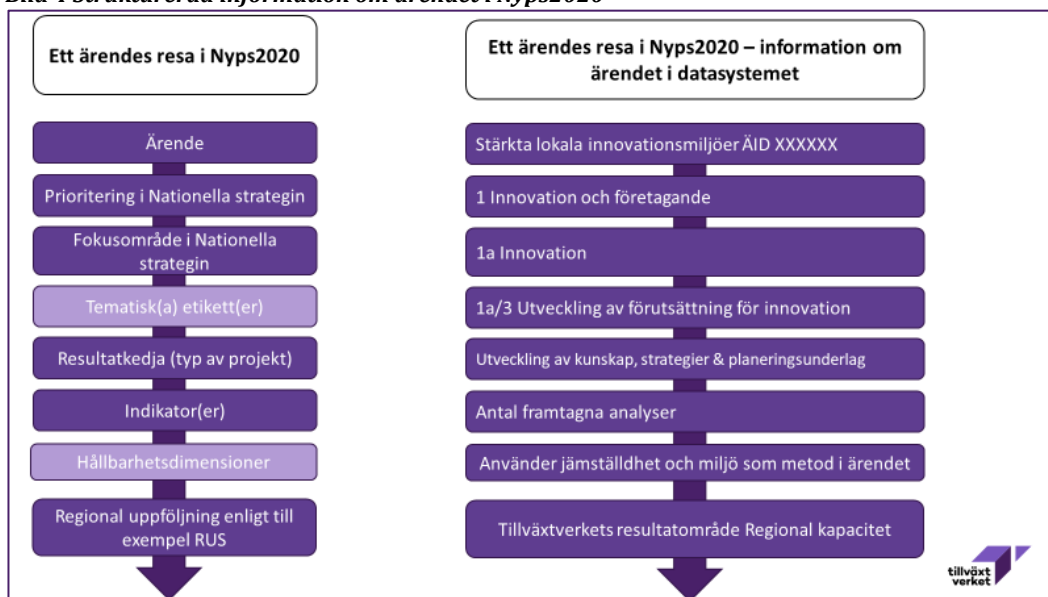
Bild 1 Strukturerad information om ärendet i Nyps2020

Ett ärendes resa i Nyps2020

Ärende

Prioritering i Nationella strategin

Fokusområde i Nationella strategin

Tematisk(a) etikett(er)

Resultatkedja (typ av projekt)

Indikator(er)

Hållbarhetsdimensioner

Regional uppföljning enligt till exempel RUS

Ett ärendes resa i Nyps2020 – information om ärendet i datasystemet

Stärkta lokala innovationsmiljöer ÄID XXXXXX

1 Innovation och företagande

1a Innovation

1a/3 Utveckling av förutsättning för innovation

Utveckling av kunskap, strategier & planeringsunderlag

Antal framtagna analyser

Använder jämställdhet och miljö som metod i ärendet

Tillväxtverkets resultatområde Regional kapacitet

tillväxt verket